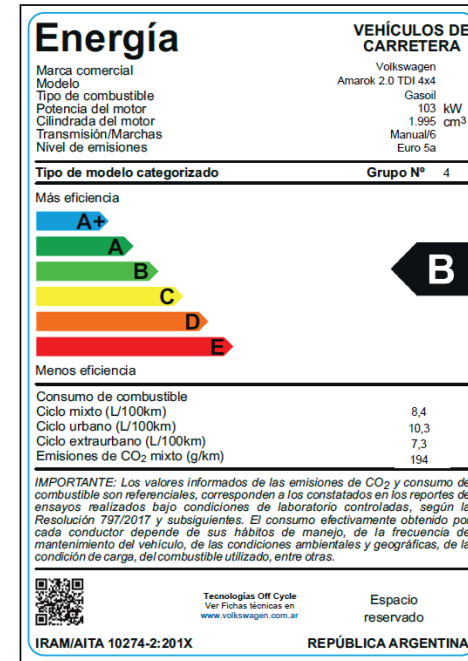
Energía

VEHÍCULOS DE CARRETERA

Marca comercial Volkswagen
Modelo Amarok 2.0 TDI 4x4
Tipo de combustible Gasoil
Potencia del motor 103 kW
Cilindrada del motor 1.995 cm$^3$
Transmisión/Marchas Manual/6
Nivel de emisiones Euro 5a

Tipo de modelo categorizado Grupo Nº 4

Más eficiencia

A+
A
B
C
D
E

B

Menos eficiencia

Consumo de combustible
Ciclo mixto (L/100km) 8,4
Ciclo urbano (L/100km) 10,3
Ciclo extraurbano (L/100km) 7,3
Emisiones de $CO_2$ mixto (g/km) 194

IMPORTANTE: Los valores informados de las emisiones de $CO_2$ y consumo de combustible son referenciales, corresponden a los constatados en los reportes de ensayos realizados bajo condiciones de laboratorio controladas, según la Resolución 797/2017 y subsiguientes. El consumo efectivamente obtenido por cada conductor depende de sus hábitos de manejo, de la frecuencia de mantenimiento del vehículo, de las condiciones ambientales y geográficas, de la condición de carga, del combustible utilizado, entre otras.

Tecnologías Off Cycle
Ver Fichas técnicas en
www.volkswagen.com.ar

Espacio reservado

IRAM/AITA 10274-2:201X

REPÚBLICA ARGENTINA